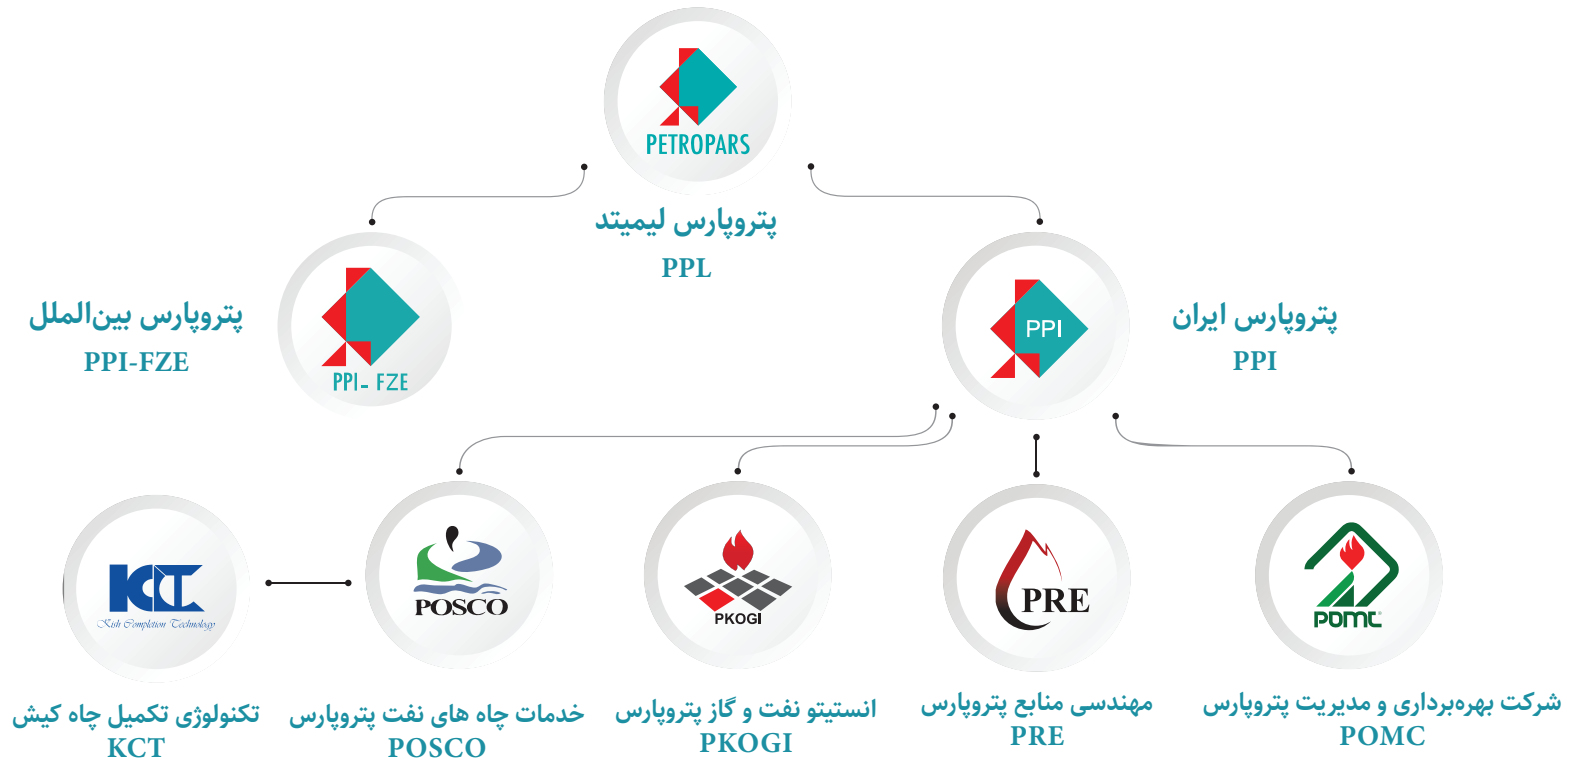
PETROPARS
پتروپارس لیمیتد
PPL

PPI- FZE
پتروپارس بین‌الملل
PPI-FZE

PPI
پتروپارس ایران
PPI

KCT
Kish Completion Technology
تکنولوژی تکمیل چاه کیش
KCT

POSCO
خدمات چاه های نفت پتروپارس
POSCO

PKOGI
انستیتو نفت و گاز پتروپارس
PKOGI

PRE
مهندسی منابع پتروپارس
PRE

POMC
شرکت بهره‌برداری و مدیریت پتروپارس
POMC